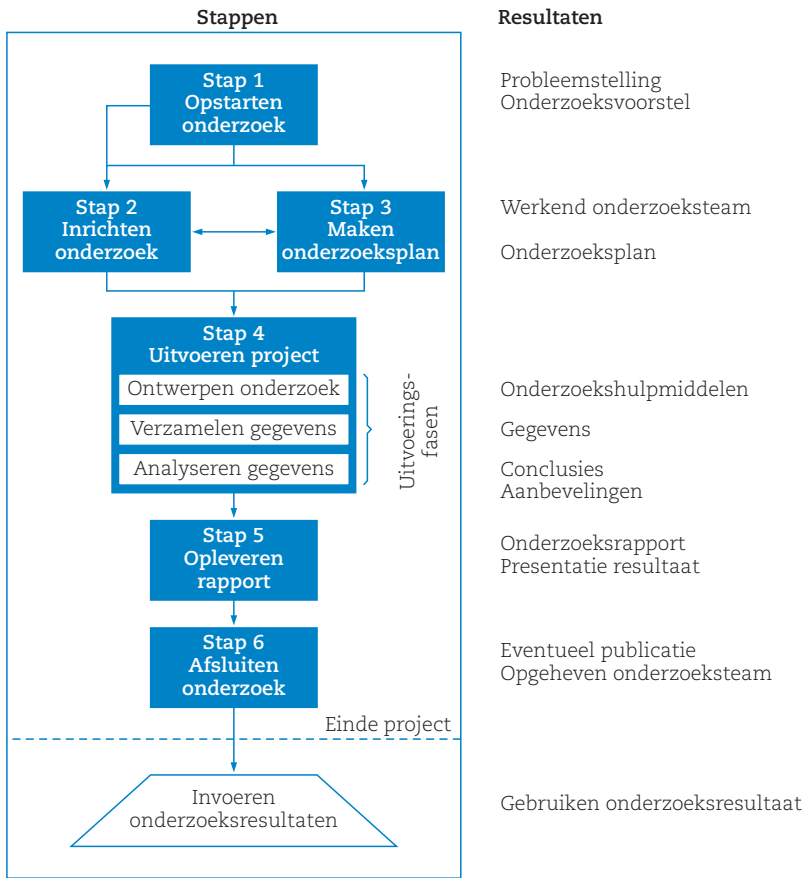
Stappen

Resultaten

Stap 1
Opstarten onderzoek

Probleemstelling
Onderzoeksvoorstel

Stap 2
Inrichten onderzoek

Stap 3
Maken onderzoeksplan

Werkend onderzoeksteam

Onderzoeksplan

Stap 4
Uitvoeren project

Ontwerpen onderzoek

Verzamelen gegevens

Analyseren gegevens

Uitvoeringsfasen

Onderzoekshulpmiddelen

Gegevens

Conclusies
Aanbevelingen

Stap 5
Opleveren rapport

Onderzoeksrapport
Presentatie resultaat

Stap 6
Afsluiten onderzoek

Eventueel publicatie
Opgeheven onderzoeksteam

Einde project

Invoeren onderzoeksresultaten

Gebruiken onderzoeksresultaat